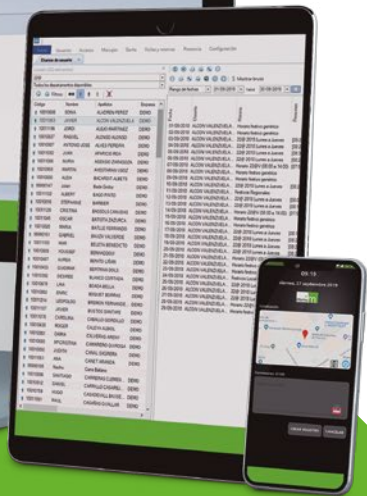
Usuario Acceso Mensajes Seguridad Fichas y reservas Presencia Configuración

Rango de fechas 01/09/2019 hasta 30/09/2019

Código Nombre Apellidos Empresa

Filtros

ALCON VALENZUELA
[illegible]

09:15
Viernes, 27 septiembre, 2019

FICHAR ENTRADA CANCELAR